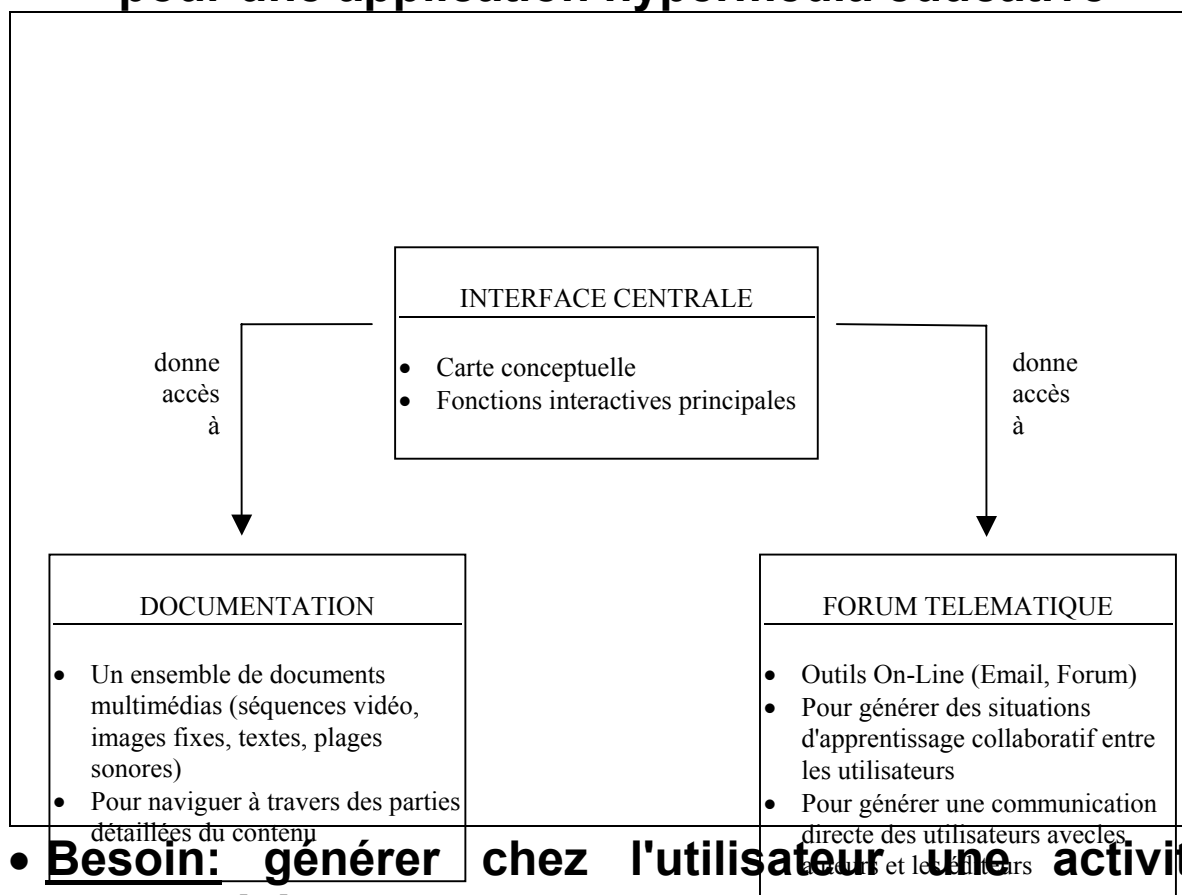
pour une application hypermédia éducative

INTERFACE CENTRALE

- Carte conceptuelle
- Fonctions interactives principales

donne accès à

donne accès à

DOCUMENTATION

- Un ensemble de documents multimédias (séquences vidéo, images fixes, textes, plages sonores)
- Pour naviguer à travers des parties détaillées du contenu

FORUM TELEMATIQUE

- Outils On-Line (Email, Forum)
- Pour générer des situations d'apprentissage collaboratif entre les utilisateurs
- Pour générer une communication directe des utilisateurs avecles auteurs et les éditeurs

• Besoin: générer chez l'utilisateur une activit